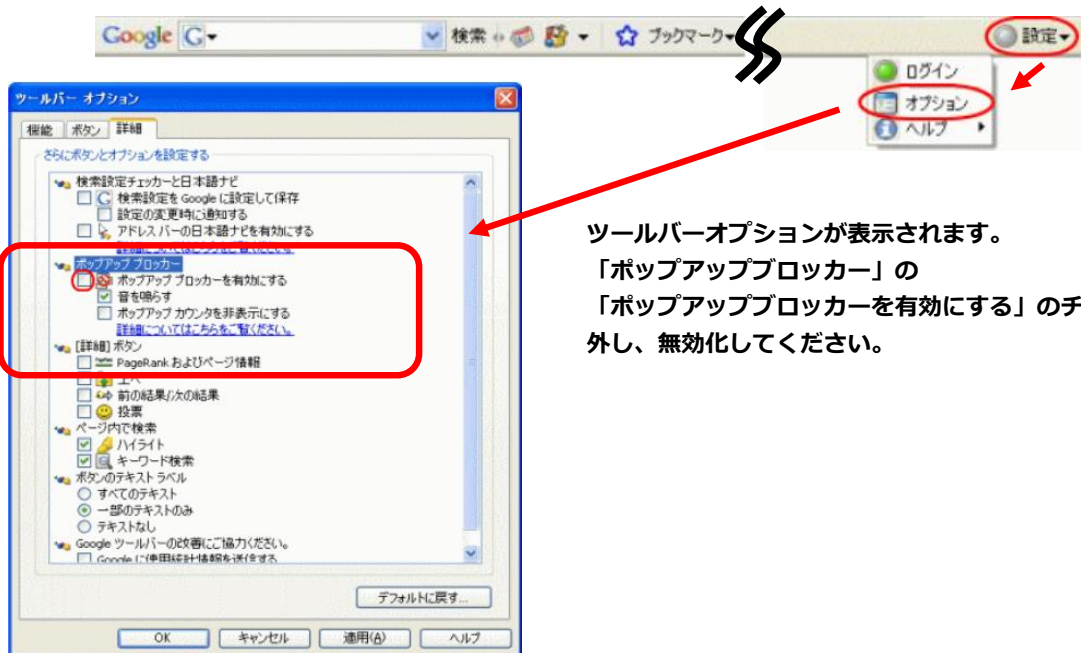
Google G 検索 ブックマーク 設定

ログイン
オプション
ヘルプ

ツールバー オプション

機能 ボタン 詳細

さらにボタンとオプションを設定する

検索設定チェッカーと日本語ナビ
検索設定を Google に設定して保存
設定の変更時に通知する
アドレス バーの日本語ナビを有効にする
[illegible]
ポップアップ ブロッカー
ポップアップ ブロッカーを有効にする
音を鳴らす
ポップアップ カウンタを非表示にする
詳細についてはこちらをご覧ください。
[詳細] ボタン
PageRank およびページ情報
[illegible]
前の結果/次の結果
投票
ページ内で検索
ハイライト
キーワード検索
ボタンのテキスト ラベル
すべてのテキスト
一部のテキストのみ
テキストなし
Google ツールバーの改善にご協力ください。
Google に使用統計情報を送信する

デフォルトに戻す...

OK キャンセル 適用(A) ヘルプ

ツールバーオプションが表示されます。
「ポップアップブロッカー」の
「ポップアップブロッカーを有効にする」のチ
外し、無効化してください。